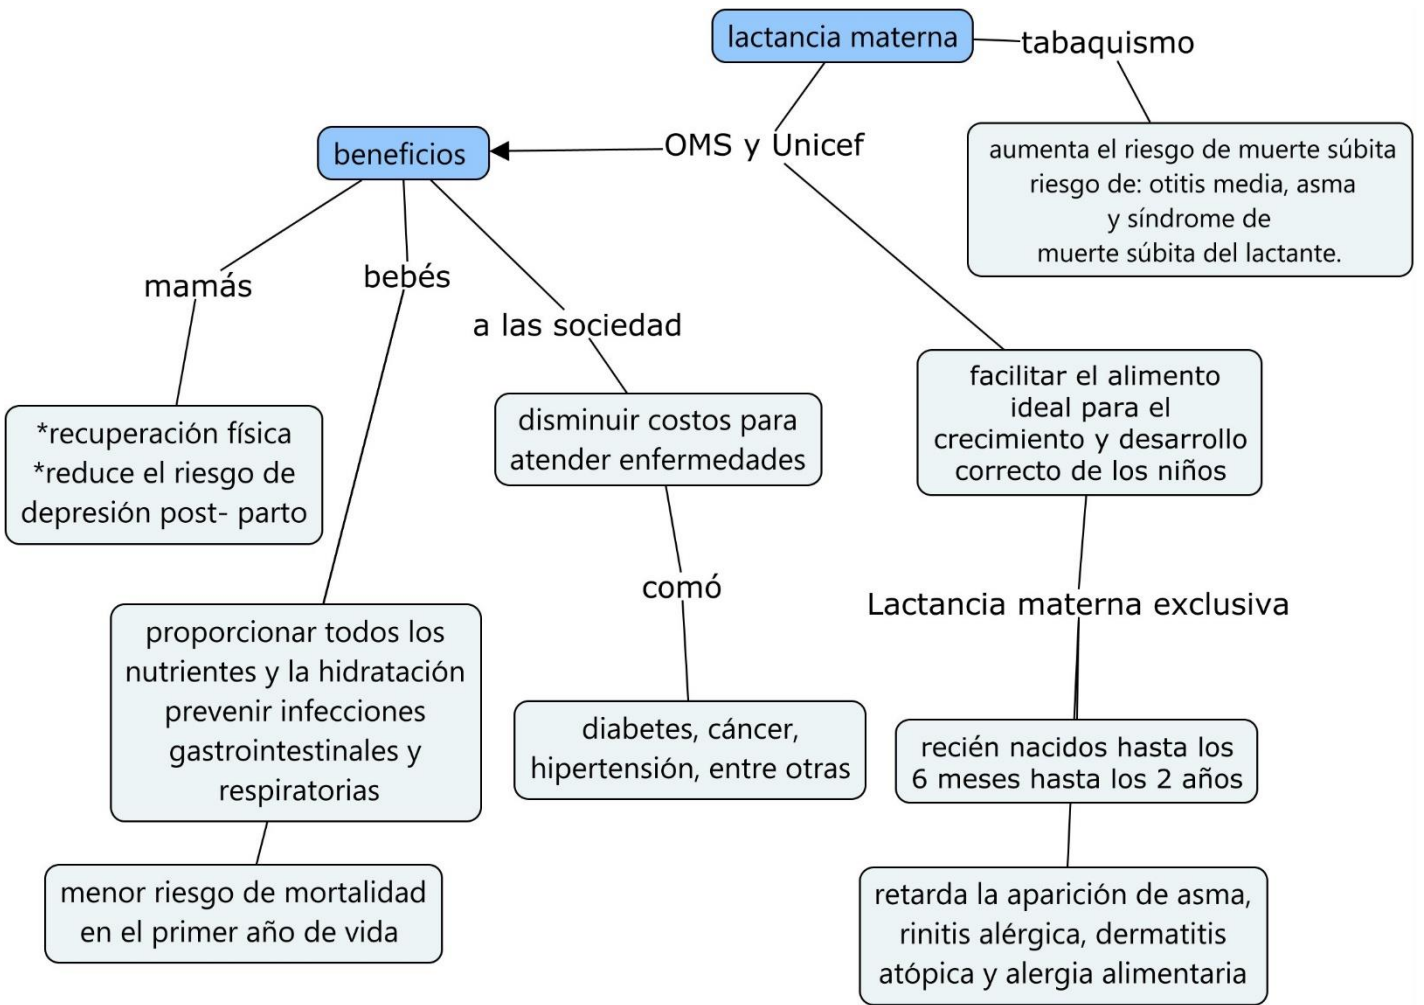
lactancia materna

tabaquismo

aumenta el riesgo de muerte súbita riesgo de: otitis media, asma y síndrome de muerte súbita del lactante.

OMS y Unicef

beneficios

mamás

bebés

a las sociedad

*recuperación física
*reduce el riesgo de depresión post- parto

disminuir costos para atender enfermedades

facilitar el alimento ideal para el crecimiento y desarrollo correcto de los niños

cómo

Lactancia materna exclusiva

proporcionar todos los nutrientes y la hidratación prevenir infecciones gastrointestinales y respiratorias

diabetes, cáncer, hipertensión, entre otras

recién nacidos hasta los 6 meses hasta los 2 años

menor riesgo de mortalidad en el primer año de vida

retarda la aparición de asma, rinitis alérgica, dermatitis atópica y alergia alimentaria